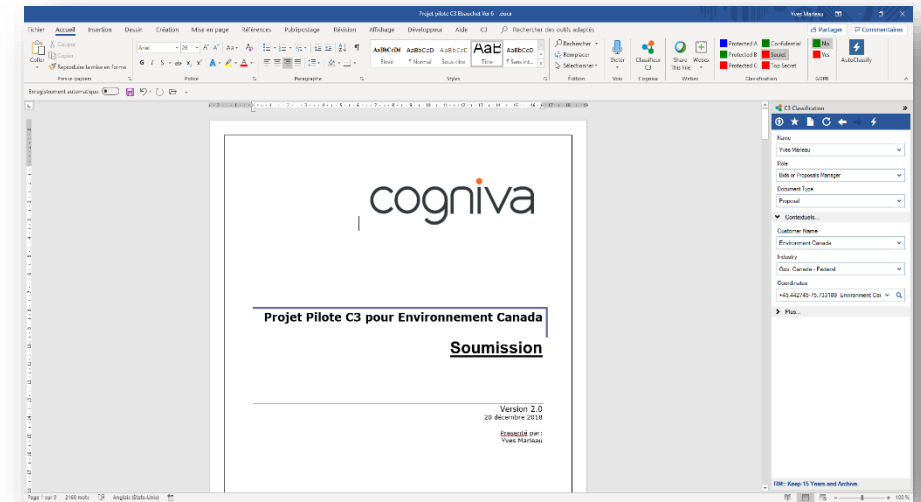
Projet pilote C3 Bluechet Ver 6 - .docx

Yves Marleau

Fichier Accueil Insertion Dessin Création Mise en page Références Publipostage Révision Affichage Développeur Aide C3 Rechercher des outils adaptés

Partager Commentaires

Coller Couper Copier Reproduire la mise en forme

Presse-papiers

Arial 26

Police

Paragraphe

AaBbCcDd Normal AaBbCcD Normal AaBbCcD Sous-titre AaB Titre AaBbCcD Sans int...

Styles

Rechercher Remplacer Sélectionner

Édition

Dicter

Voix

Classifieur C3

Cognisa

Share this File

Webex

Protected A Protected B Protected C Confidential Secret Top Secret

Classification

No Yes

GDPR

AutoClassify

Enregistrement automatique

cogniva

Projet Pilote C3 pour Environnement Canada

Soumission

Version 2.0
20 décembre 2018

Présenté par :
Yves Marleau

C3 Classification

Name
Yves Marleau

Role
Bids or Proposals Manager

Document Type
Proposal

Contextuels...

Customer Name
Environment Canada

Industry
Gov. Canada - Federal

Coordinates
+45.442740-75.733189 Environment Car

Plus...

RM: Keep 15 Years and Archive.

Page 1 sur 9 2160 mots Anglais (États-Unis)

100 %